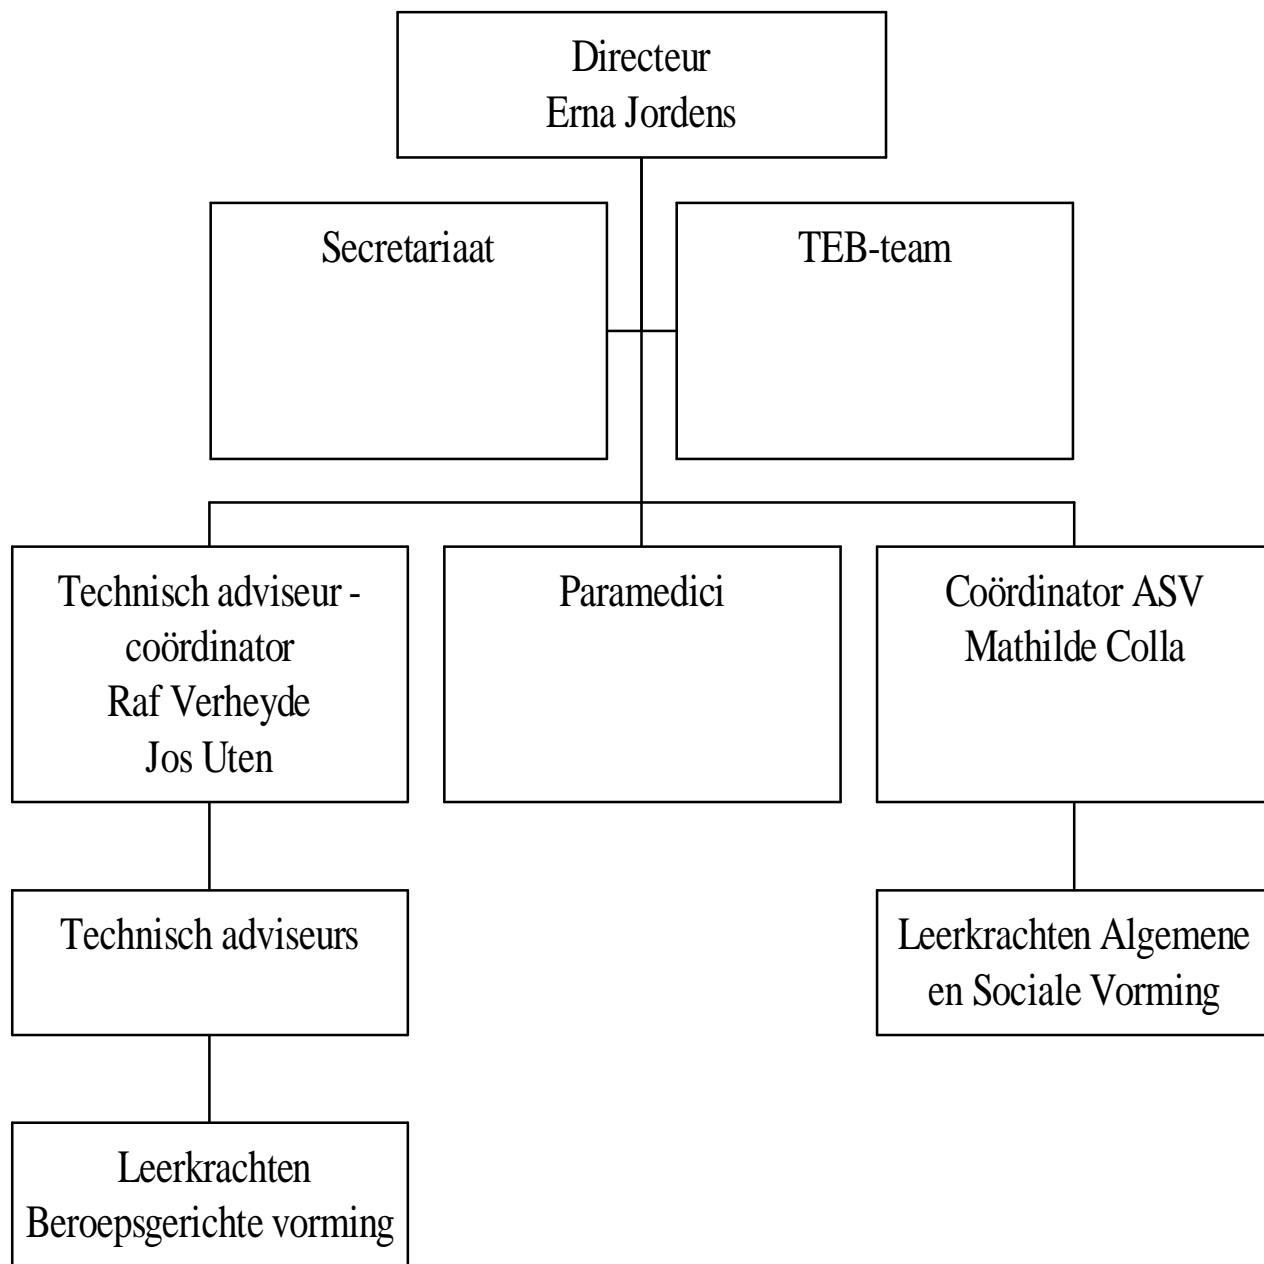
Directeur
Erna Jordens

Secretariaat

TEB-team

Technisch adviseur - coördinator
Raf Verheyde
Jos Uten

Paramedici

Coördinator ASV
Mathilde Colla

Technisch adviseurs

Leerkrachten Algemene en Sociale Vorming

Leerkrachten
Beroepsgerichte vorming